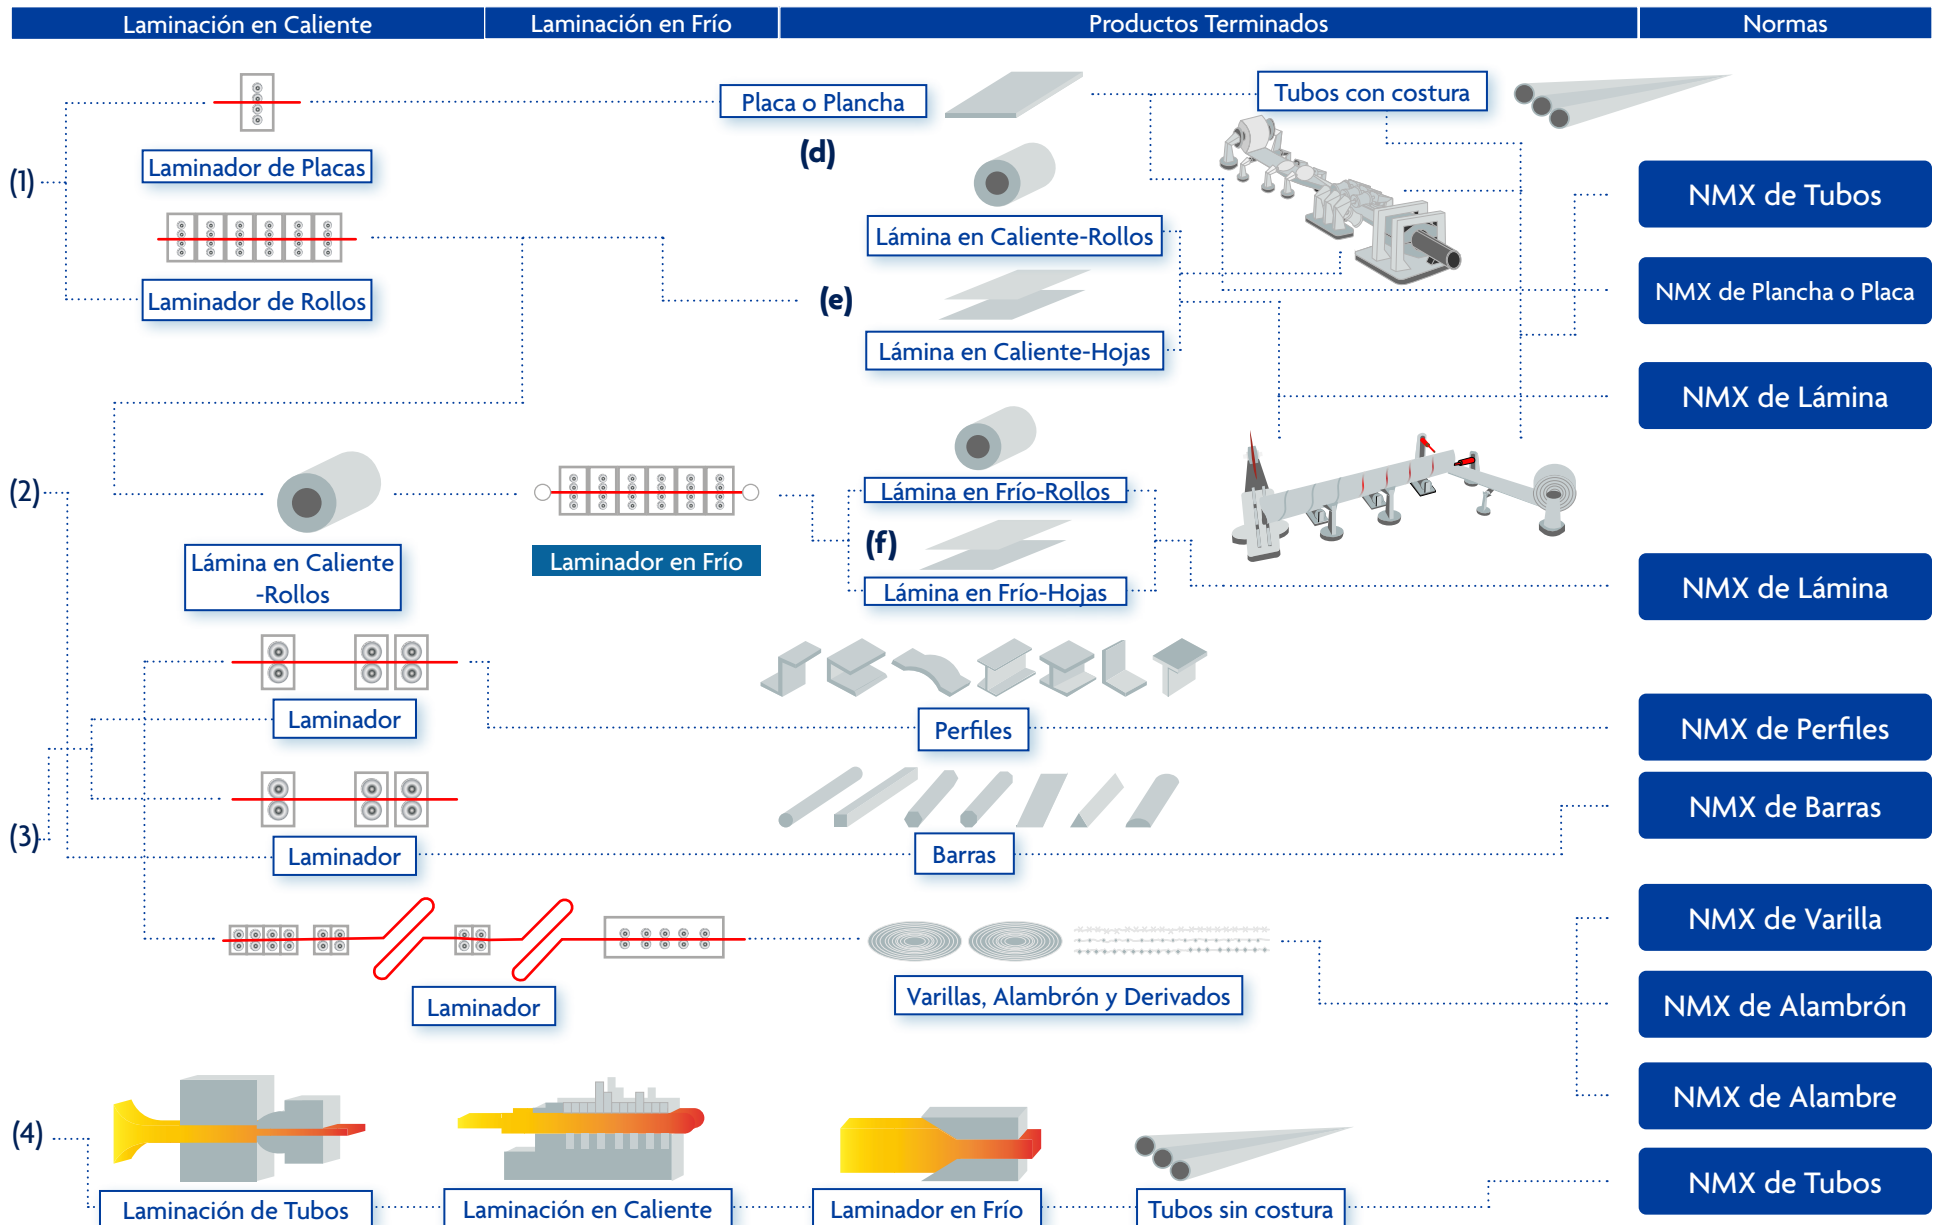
| Laminación en Caliente | Laminación en Frío | Productos Terminados | Normas |
|---|---|---|---|

(1)

Laminador de Placas

Laminador de Rollos

Placa o Plancha

(d)

Lámina en Caliente-Rollos

(e)

Lámina en Caliente-Hojas

Tubos con costura

NMX de Tubos

NMX de Plancha o Placa

NMX de Lámina

(2)

Lámina en Caliente -Rollos

Laminador en Frío

Lámina en Frío-Rollos

(f)

Lámina en Frío-Hojas

NMX de Lámina

(3)

Laminador

Perfiles

NMX de Perfiles

Laminador

Barras

NMX de Barras

Laminador

Varillas, Alambrón y Derivados

NMX de Varilla

NMX de Alambrón

NMX de Alambre

(4)

Laminación de Tubos

Laminación en Caliente

Laminador en Frío

Tubos sin costura

NMX de Tubos